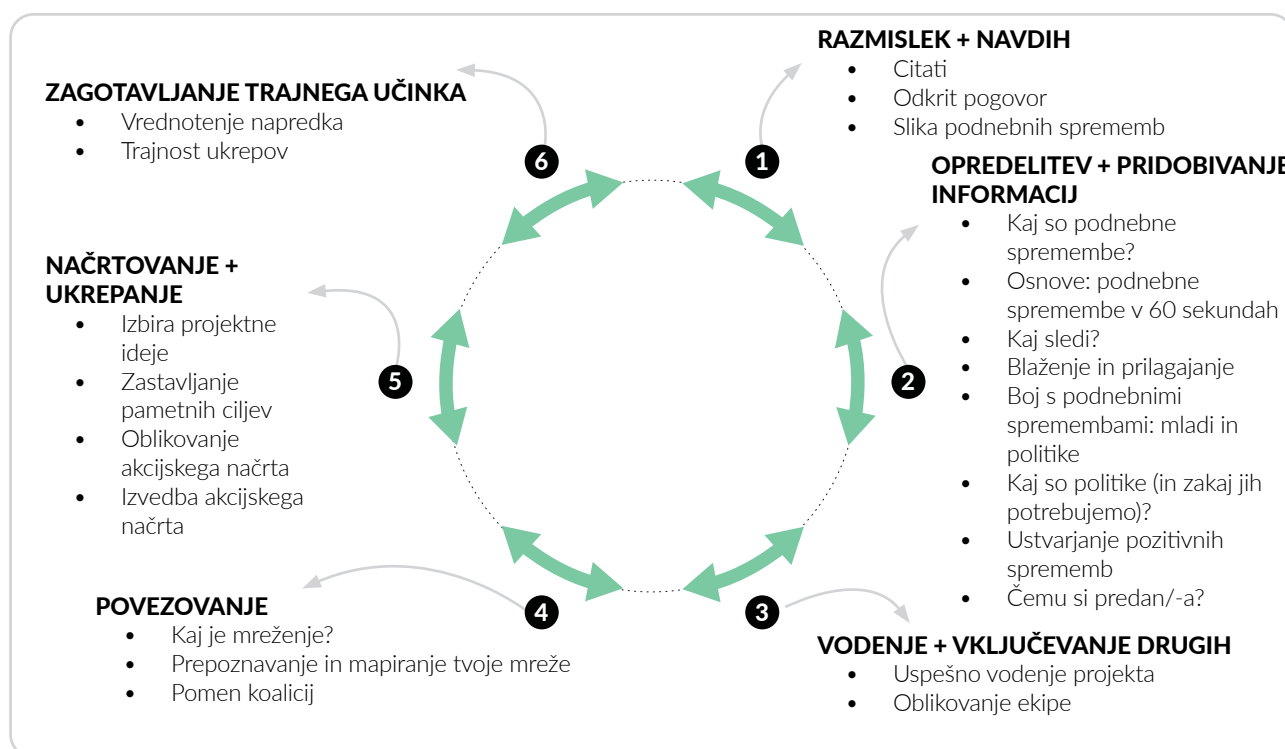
ZAGOTAVLJANJE TRAJNEGA UČINKA
- Vrednotenje napredka
- Trajnost ukrepov

RAZMISLEK + NAVDIH
- Citati
- Odkrit pogovor
- Slika podnebnih sprememb

6

1

OPREDELITEV + PRIDOBIVANJE INFORMACIJ
- Kaj so podnebne spremembe?
- Osnove: podnebne spremembe v 60 sekundah
- Kaj sledi?
- Blaženje in prilagajanje
- Boj s podnebnimi spremembami: mladi in politike
- Kaj so politike (in zakaj jih potrebujemo)?
- Ustvarjanje pozitivnih sprememb
- Čemu si predan/-a?

NAČRTOVANJE + UKREPANJE
- Izbira projektne ideje
- Zastavljanje pametnih ciljev
- Oblikovanje akcijskega načrta
- Izvedba akcijskega načrta

5

2

4

3

POVEZOVANJE
- Kaj je mreženje?
- Prepoznavanje in mapiranje tvoje mreže
- Pomen koalicij

VODENJE + VKLJUČEVANJE DRUGIH
- Uspešno vodenje projekta
- Oblikovanje ekipe